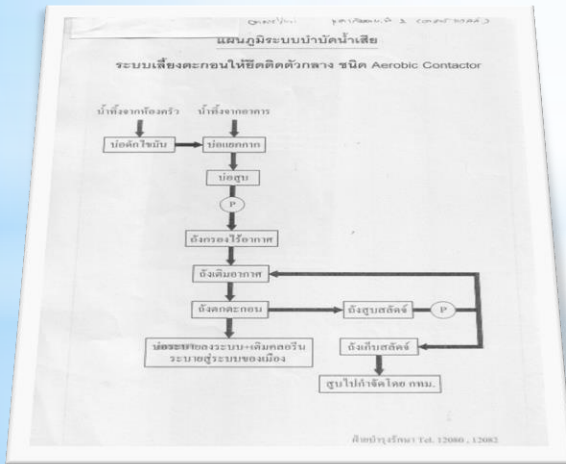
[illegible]

แผนภูมิระบบบำบัดน้ำเสีย

ระบบเลี้ยงตะกอนให้ยึดติดตัวกลาง ชนิด Aerobic Contactor

น้ำทิ้งจากห้องครัว

น้ำทิ้งจากอาคาร

บ่อดักไขมัน

บ่อแยกกาก

บ่อสูบ

P

ถังกรองไร้อากาศ

ถังเติมอากาศ

ถังตกตะกอน

ถังสูบสลัดจ์

P

บ่อระบายลงระบบ+เติมคลอรีน ระบายสู่ระบบของเมือง

ถังเก็บสลัดจ์

สูบไปกำจัดโดย กทม.

ศิลป์บำรุงรักษา Tel. 12080 , 12082